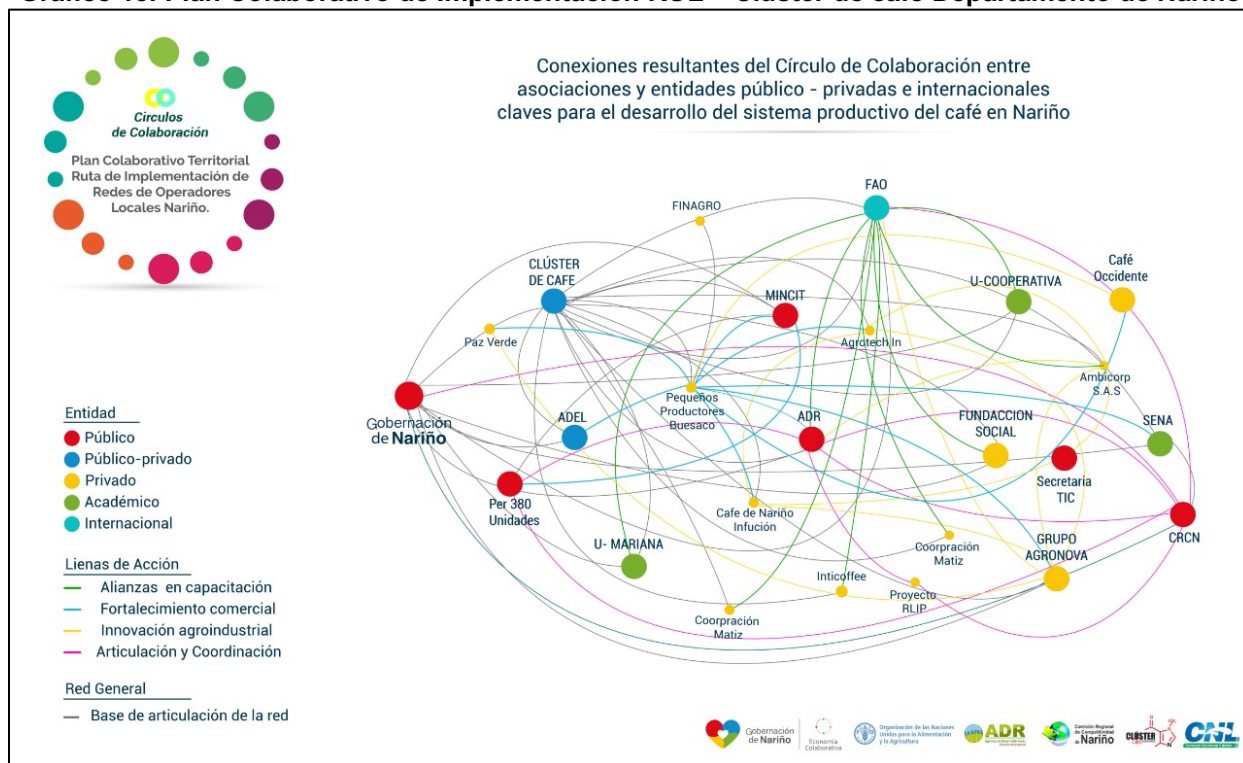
Gráfico 10. Plan Colaborativo de Implementación ROL – Clúster de café Departamento de Nariño

Circulos de Colaboración

Plan Colaborativo Territorial Ruta de Implementación de Redes de Operadores Locales Nariño.

Conexiones resultantes del Círculo de Colaboración entre asociaciones y entidades público - privadas e internacionales claves para el desarrollo del sistema productivo del café en Nariño

FAO
FINAGRO
CLÚSTER DE CAFE
MINCIT
U-COOPERATIVA
Café Occidente
Paz Verde
Agrotech In
Ambicorp S.A.S
Gobernación de Nariño
Pequeños Productores Buesaco
ADEL
ADR
FUNDACCION SOCIAL
SENA
Secretaria TIC
Per 380 Unidades
Cafe de Nariño Infución
CRCN
U- MARIANA
Coorpración Matiz
GRUPO AGRONOVA
Inticoffee
Proyecto RLIP
Coorpración Matiz

Entidad
Público
Público-privado
Privado
Académico
Internacional

Lienas de Acción
Alianzas en capacitación
Fortalecimiento comercial
Innovación agroindustrial
Articulación y Coordinación

Red General
Base de articulación de la red

Gobernación de Nariño
Economía Colaborativa
Organización de las Naciones Unidas para la Alimentación y la Agricultura
ADR
Comisión Regional de Competitividad Nariño
CLÚSTER
CNL